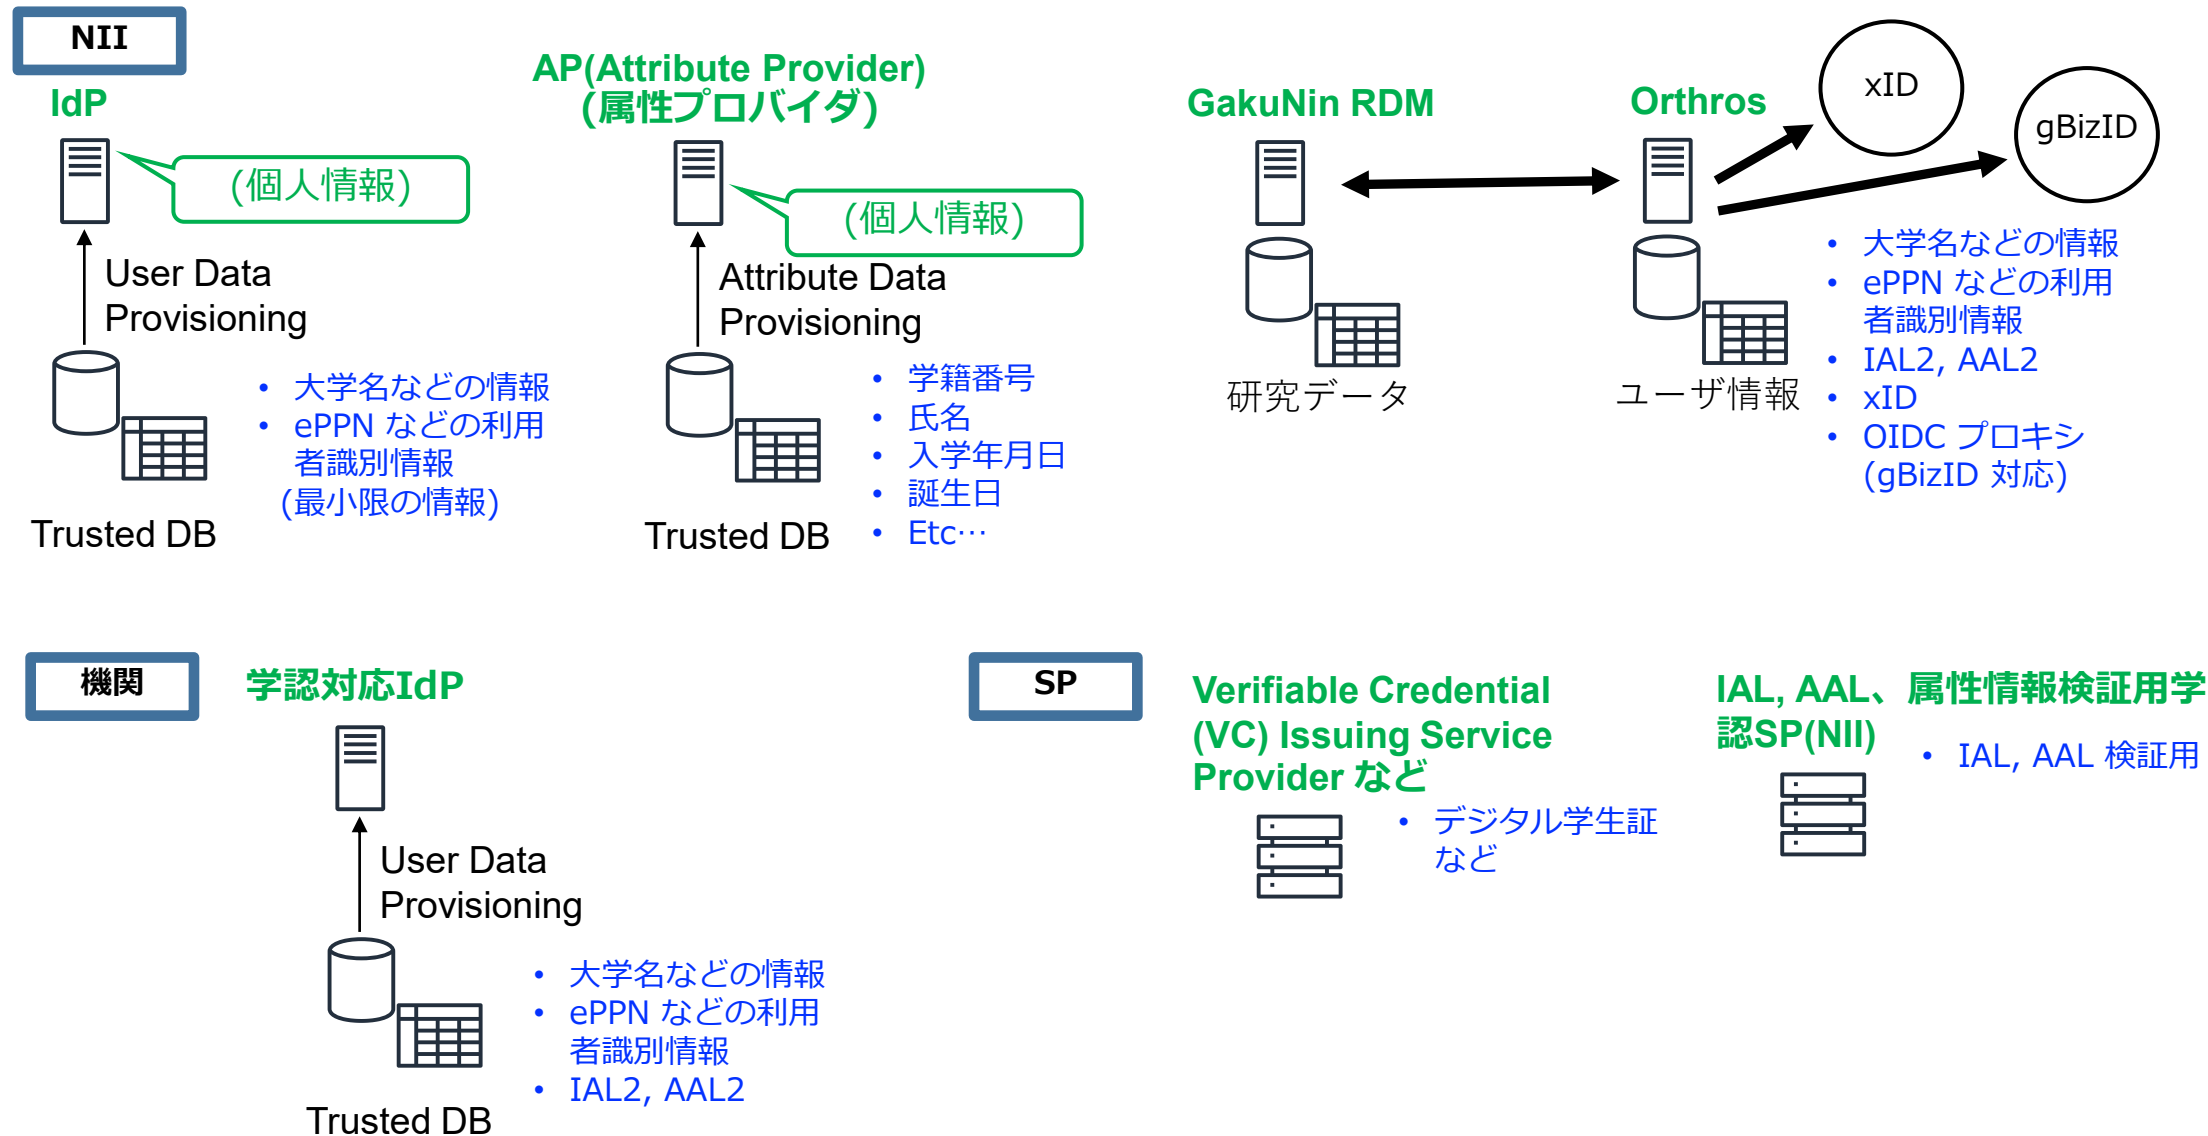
NII

IdP

(個人情報)

User Data Provisioning

Trusted DB

• 大学名などの情報
• ePPN などの利用者識別情報
(最小限の情報)

AP(Attribute Provider)
(属性プロバイダ)

(個人情報)

Attribute Data Provisioning

Trusted DB

• 学籍番号
• 氏名
• 入学年月日
• 誕生日
• Etc…

GakuNin RDM

研究データ

Orthros

xID

gBizID

ユーザ情報

• 大学名などの情報
• ePPN などの利用者識別情報
• IAL2, AAL2
• xID
• OIDC プロキシ (gBizID 対応)

機関

学認対応IdP

User Data Provisioning

Trusted DB

• 大学名などの情報
• ePPN などの利用者識別情報
• IAL2, AAL2

SP

Verifiable Credential (VC) Issuing Service Provider など

• デジタル学生証など

IAL, AAL、属性情報検証用学認SP(NII)

• IAL, AAL 検証用